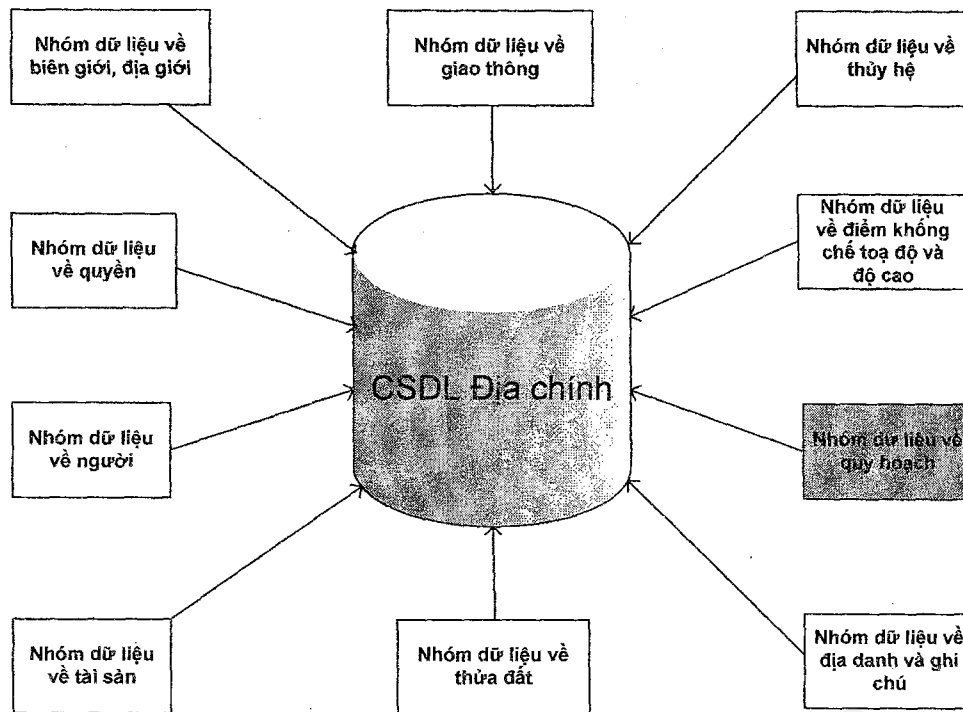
Nhóm dữ liệu về biên giới, địa giới

Nhóm dữ liệu về giao thông

Nhóm dữ liệu về thủy hệ

Nhóm dữ liệu về quyền

Nhóm dữ liệu về điểm khống chế toạ độ và độ cao

CSDL Địa chính

Nhóm dữ liệu về người

Nhóm dữ liệu về quy hoạch

Nhóm dữ liệu về tài sản

Nhóm dữ liệu về thửa đất

Nhóm dữ liệu về địa danh và ghi chú